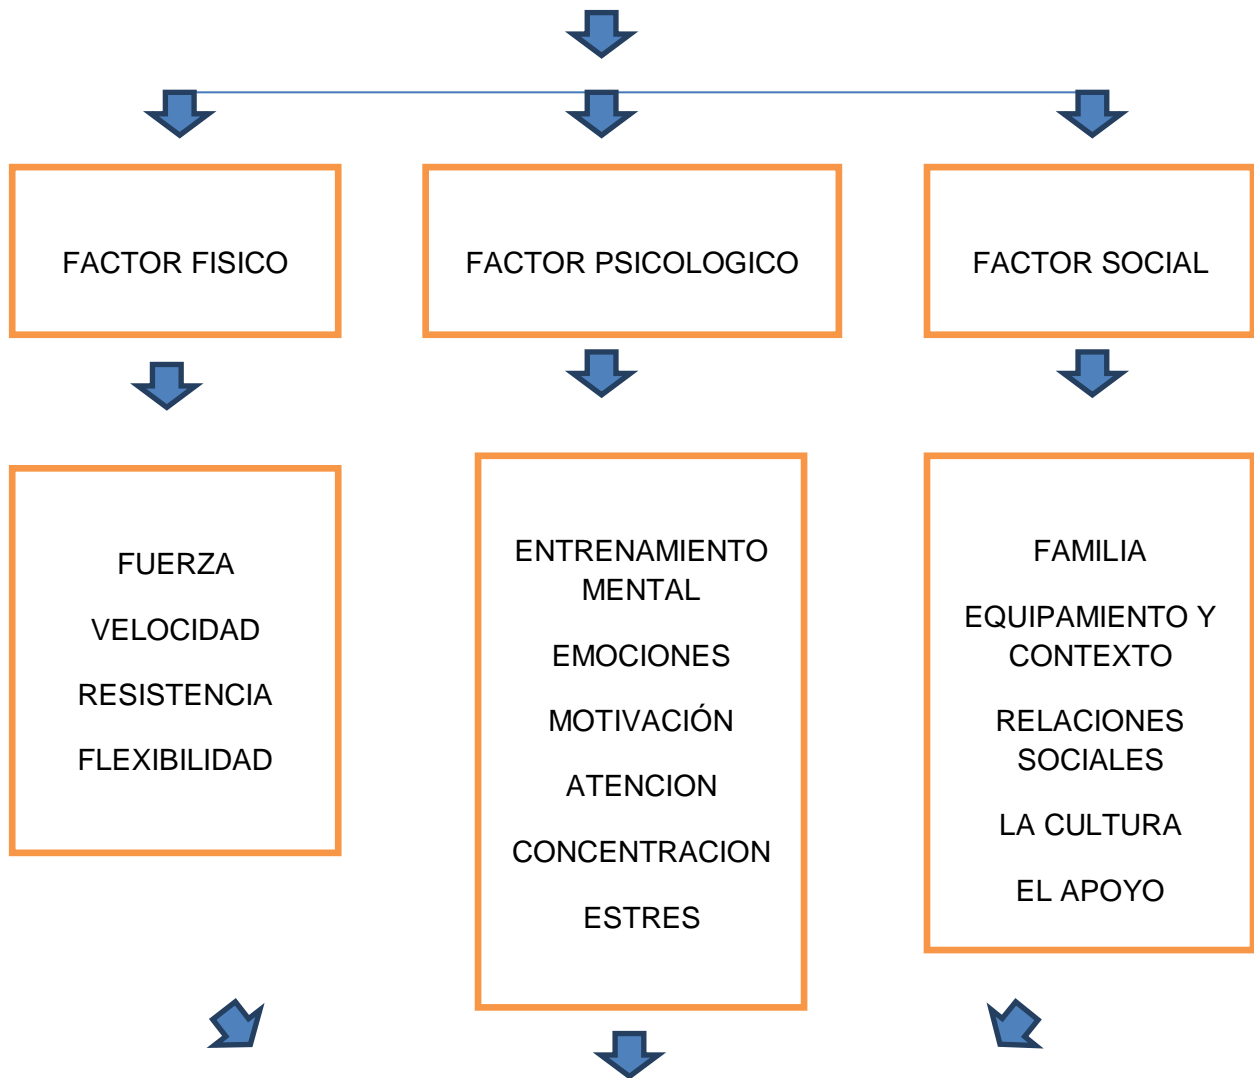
FACTOR FISICO

FACTOR PSICOLOGICO

FACTOR SOCIAL

FUERZA

VELOCIDAD

RESISTENCIA

FLEXIBILIDAD

ENTRENAMIENTO MENTAL

EMOCIONES

MOTIVACIÓN

ATENCION

CONCENTRACION

ESTRES

FAMILIA

EQUIPAMIENTO Y CONTEXTO

RELACIONES SOCIALES

LA CULTURA

EL APOYO